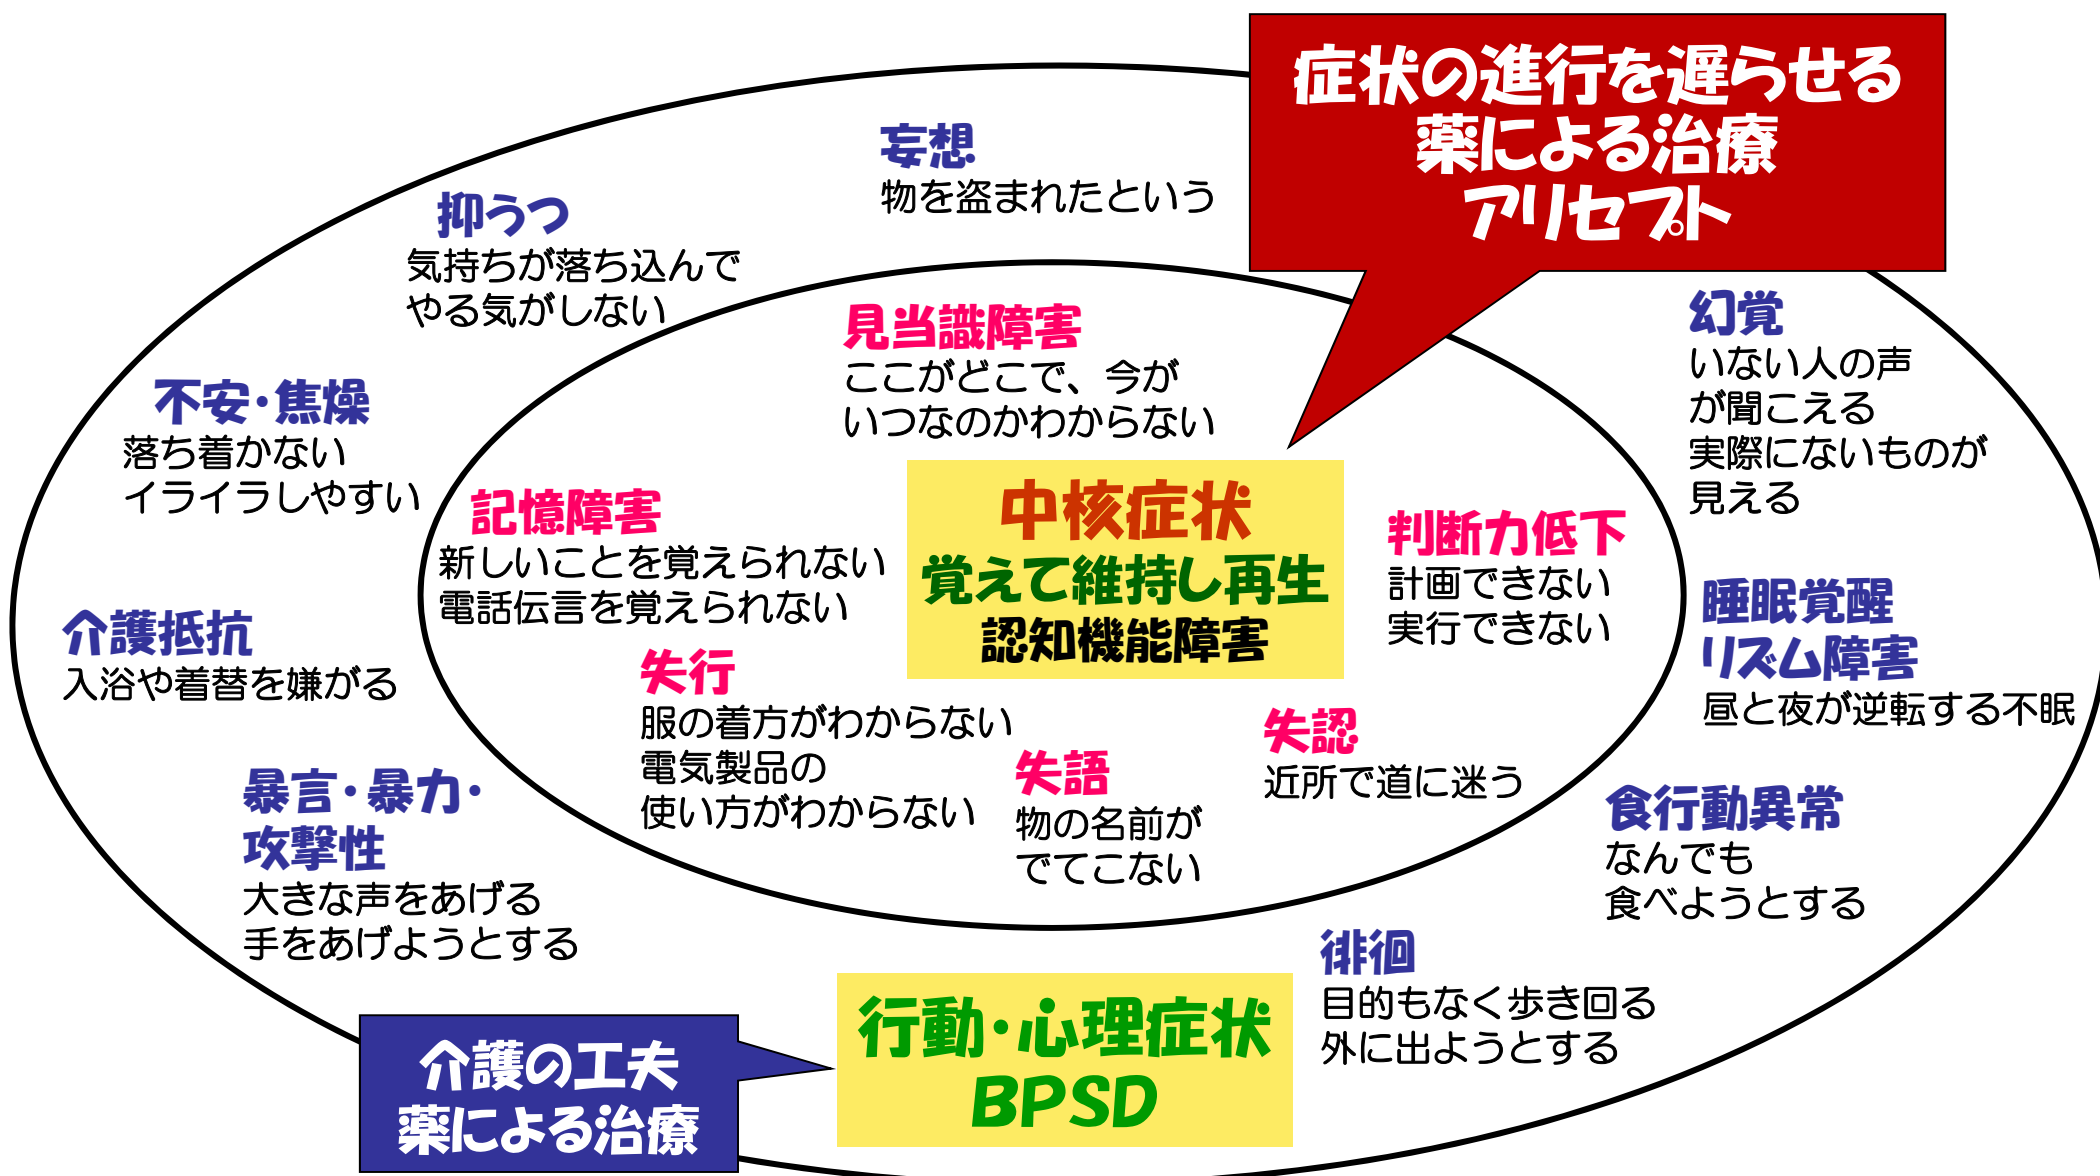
症状の進行を遅らせる
薬による治療
アリセプト

妄想
物を盗まれたという

抑うつ
気持ちが落ち込んで
やる気がしない

見当識障害
ここがどこで、今が
いつなのかわからない

幻覚
いない人の声
が聞こえる
実際にないものが
見える

不安・焦燥
落ち着かない
イライラしやすい

記憶障害
新しいことを覚えられない
電話伝言を覚えられない

中核症状
覚えて維持し再生
認知機能障害

判断力低下
計画できない
実行できない

睡眠覚醒
リズム障害
昼と夜が逆転する不眠

介護抵抗
入浴や着替を嫌がる

失行
服の着方がわからない
電気製品の
使い方がわからない

失語
物の名前が
でてこない

失認
近所で道に迷う

食行動異常
なんでも
食べようとする

暴言・暴力・
攻撃性
大きな声をあげる
手をあげようとする

徘徊
目的もなく歩き回る
外に出ようとする

介護の工夫
薬による治療

行動・心理症状
BPSD